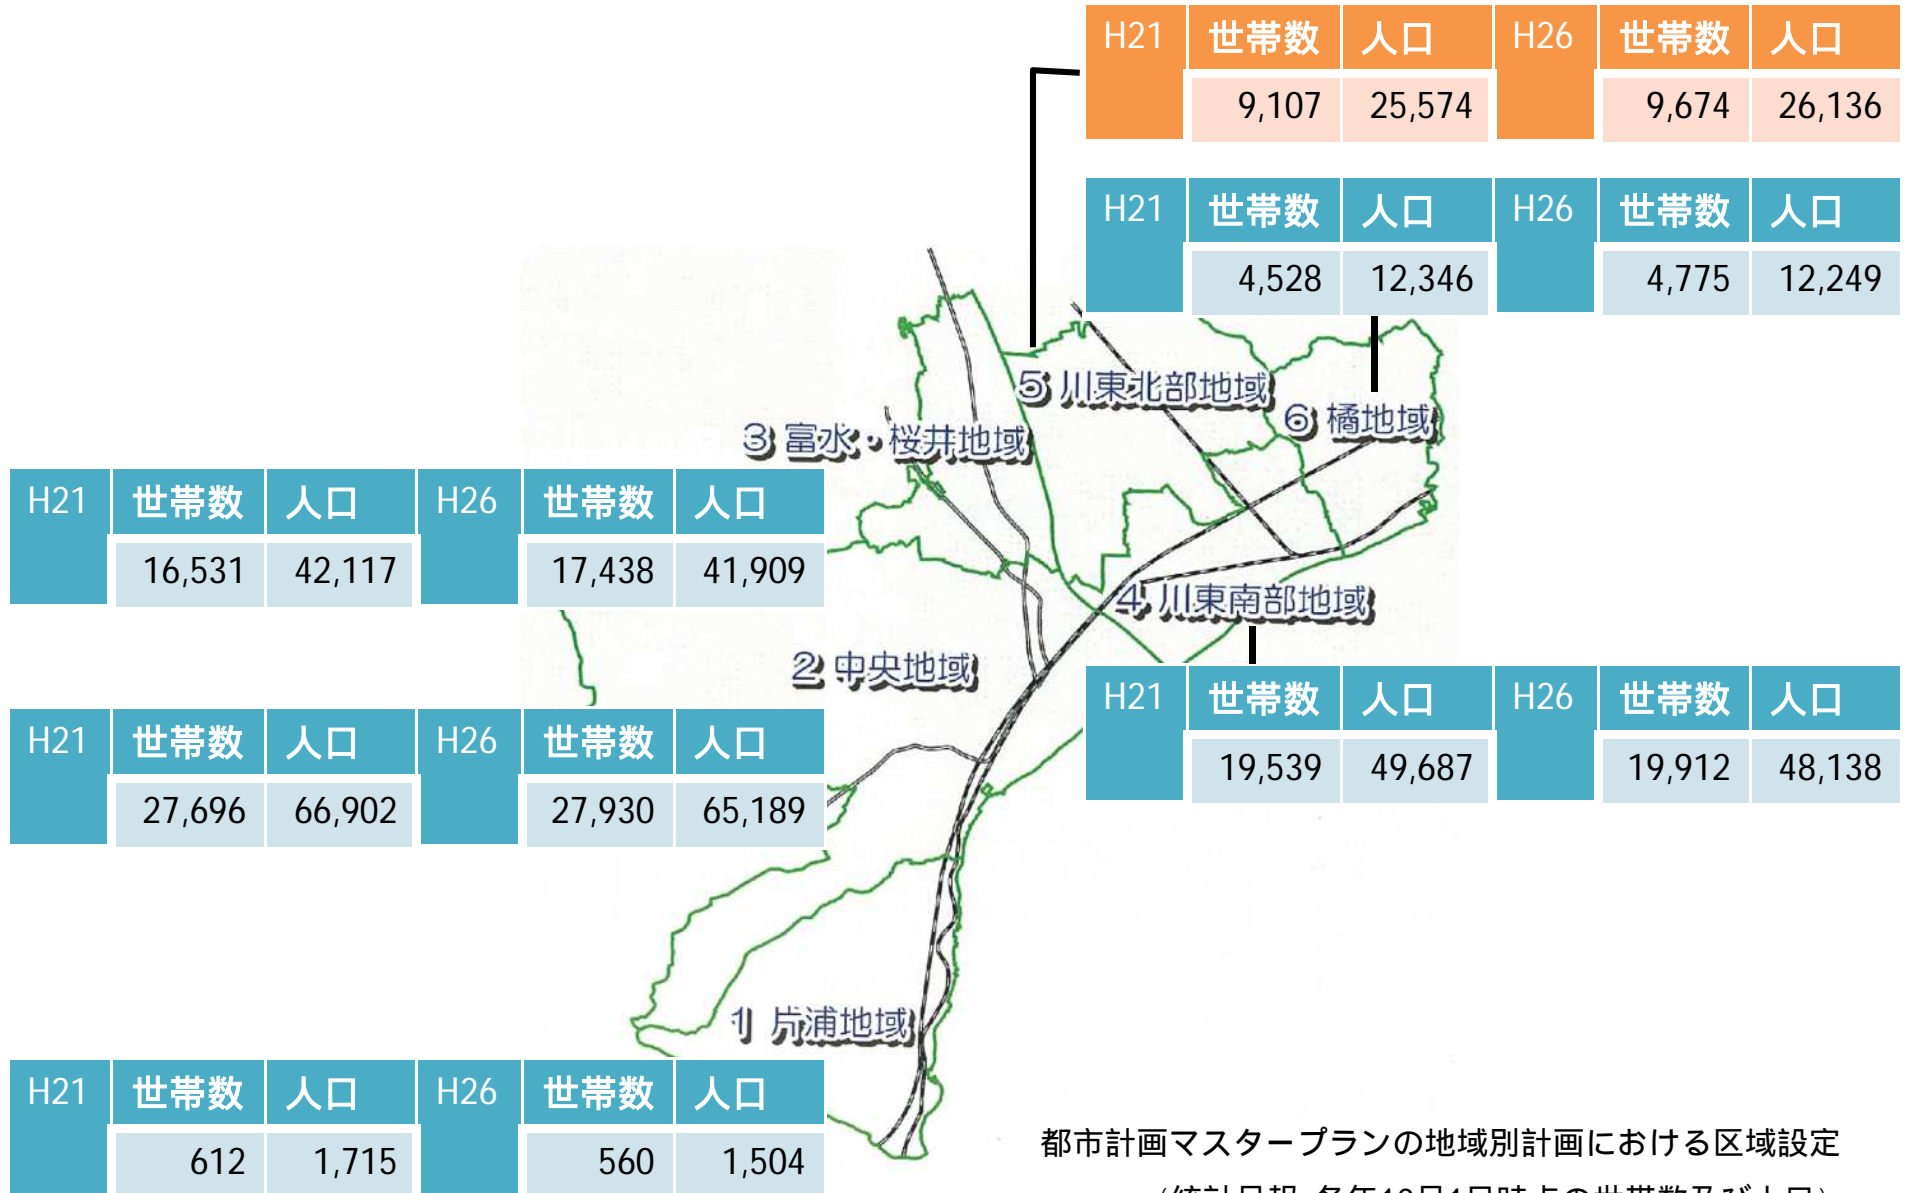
| H21 | 世帯数 | 人口 | H26 | 世帯数 | 人口 |
|---|---|---|---|---|---|
| | 9,107 | 25,574 | | 9,674 | 26,136 |

| H21 | 世帯数 | 人口 | H26 | 世帯数 | 人口 |
|---|---|---|---|---|---|
| | 4,528 | 12,346 | | 4,775 | 12,249 |

5 川東北部地域

6 橘地域

3 富水・桜井地域

| H21 | 世帯数 | 人口 | H26 | 世帯数 | 人口 |
|---|---|---|---|---|---|
| | 16,531 | 42,117 | | 17,438 | 41,909 |

4 川東南部地域

2 中央地域

| H21 | 世帯数 | 人口 | H26 | 世帯数 | 人口 |
|---|---|---|---|---|---|
| | 19,539 | 49,687 | | 19,912 | 48,138 |

| H21 | 世帯数 | 人口 | H26 | 世帯数 | 人口 |
|---|---|---|---|---|---|
| | 27,696 | 66,902 | | 27,930 | 65,189 |

1 片浦地域

| H21 | 世帯数 | 人口 | H26 | 世帯数 | 人口 |
|---|---|---|---|---|---|
| | 612 | 1,715 | | 560 | 1,504 |

都市計画マスタープランの地域別計画における区域設定

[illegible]